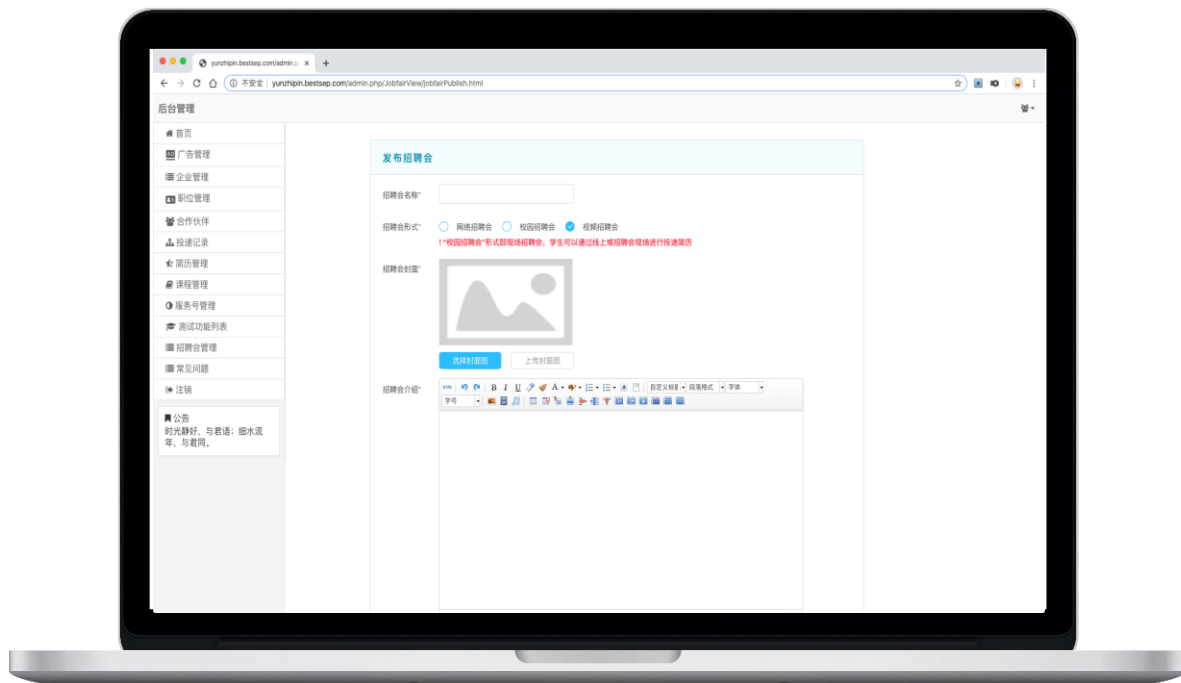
yunzhipin.bestsep.com/admin.p ×

不安全 | yunzhipin.bestsep.com/admin.php/JobfairView/JobfairPublish.html

后台管理

首页
广告管理
企业管理
职位管理
合作伙伴
投递记录
简历管理
课程管理
服务号管理
测试功能列表
招聘会管理
常见问题
注销

公告
时光静好，与君语；细水流年，与君同。

发布招聘会

招聘会名称*

招聘会形式*
网络招聘会 校园招聘会 视频招聘会
！"校园招聘会"形式即现场招聘会，学生可以通过线上或招聘会现场进行投递简历

招聘会封面*

选择封面图 上传封面图

招聘会介绍*

自定义标题 段落格式 字体
字号